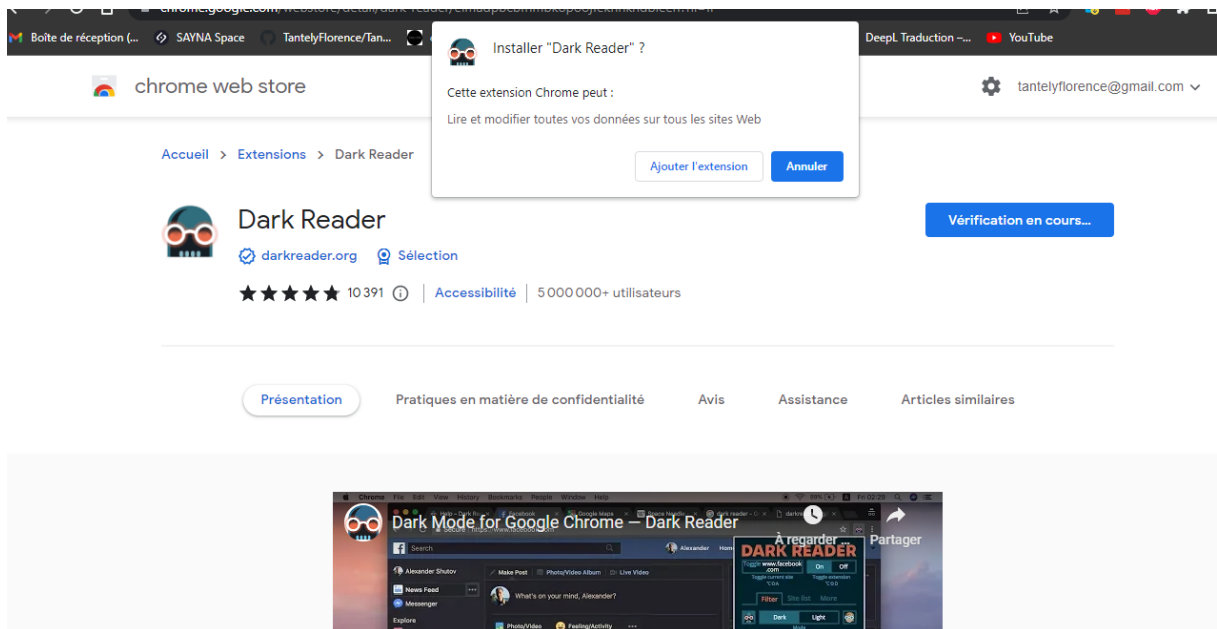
chrome.google.com/webstore/detail/dark-reader/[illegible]

Boîte de réception (... SAYNA Space TantelyFlorence/Tan... DeepL Traduction –... YouTube

Installer "Dark Reader" ?

Cette extension Chrome peut :

Lire et modifier toutes vos données sur tous les sites Web

Ajouter l'extension Annuler

chrome web store

tantelyflorence@gmail.com

Accueil > Extensions > Dark Reader

Dark Reader

darkreader.org Sélection

10 391 | Accessibilité | 5 000 000+ utilisateurs

Vérification en cours...

Présentation Pratiques en matière de confidentialité Avis Assistance Articles similaires

Dark Mode for Google Chrome — Dark Reader

À regarder Partager

Chrome File Edit View History Bookmarks People Window Help

Search

Alexander Home

Alexander Shutov

News Feed

Messenger

Explore

Make Post Photo/Video Album Live Video

What's on your mind, Alexander?

Photo/Video Feeling/Activity

DARK READER

www.facebook.com

On Off

Toggle current site Toggle extension

Filter Site list More

Dark Light